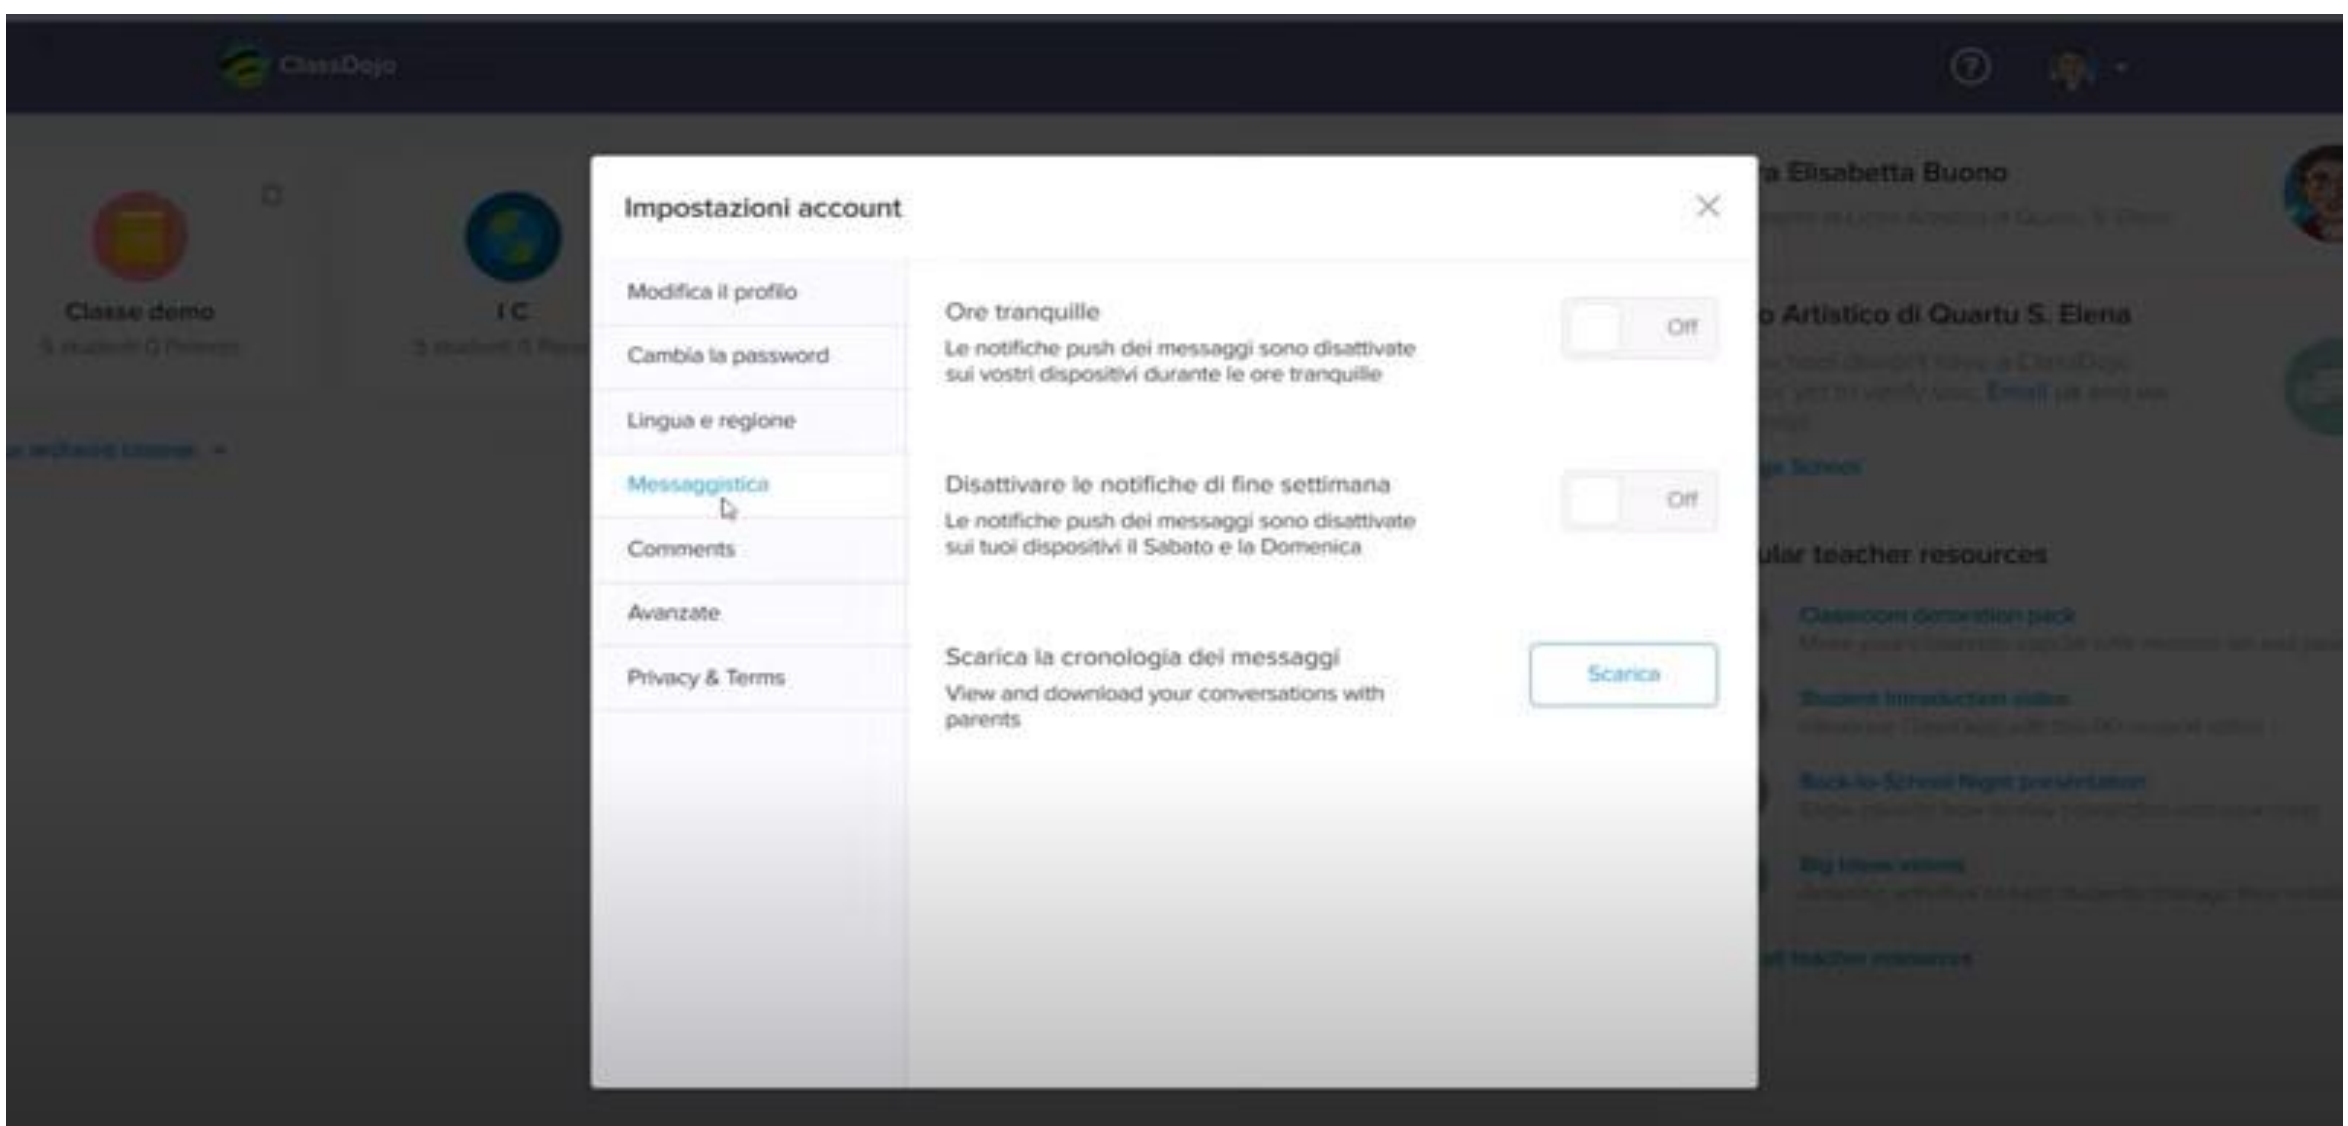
ClassDojo

Classe demo
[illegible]

I C
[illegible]

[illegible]

a Elisabetta Buono
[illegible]

o Artistico di Quartu S. Elena
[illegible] Email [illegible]

ular teacher resources
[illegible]

Impostazioni account

Modifica il profilo
Cambia la password
Lingua e regione
Messaggistica
Comments
Avanzate
Privacy & Terms

Ore tranquille
Le notifiche push dei messaggi sono disattivate sui vostri dispositivi durante le ore tranquille
Off

Disattivare le notifiche di fine settimana
Le notifiche push dei messaggi sono disattivate sui tuoi dispositivi il Sabato e la Domenica
Off

Scarica la cronologia dei messaggi
View and download your conversations with parents
Scarica